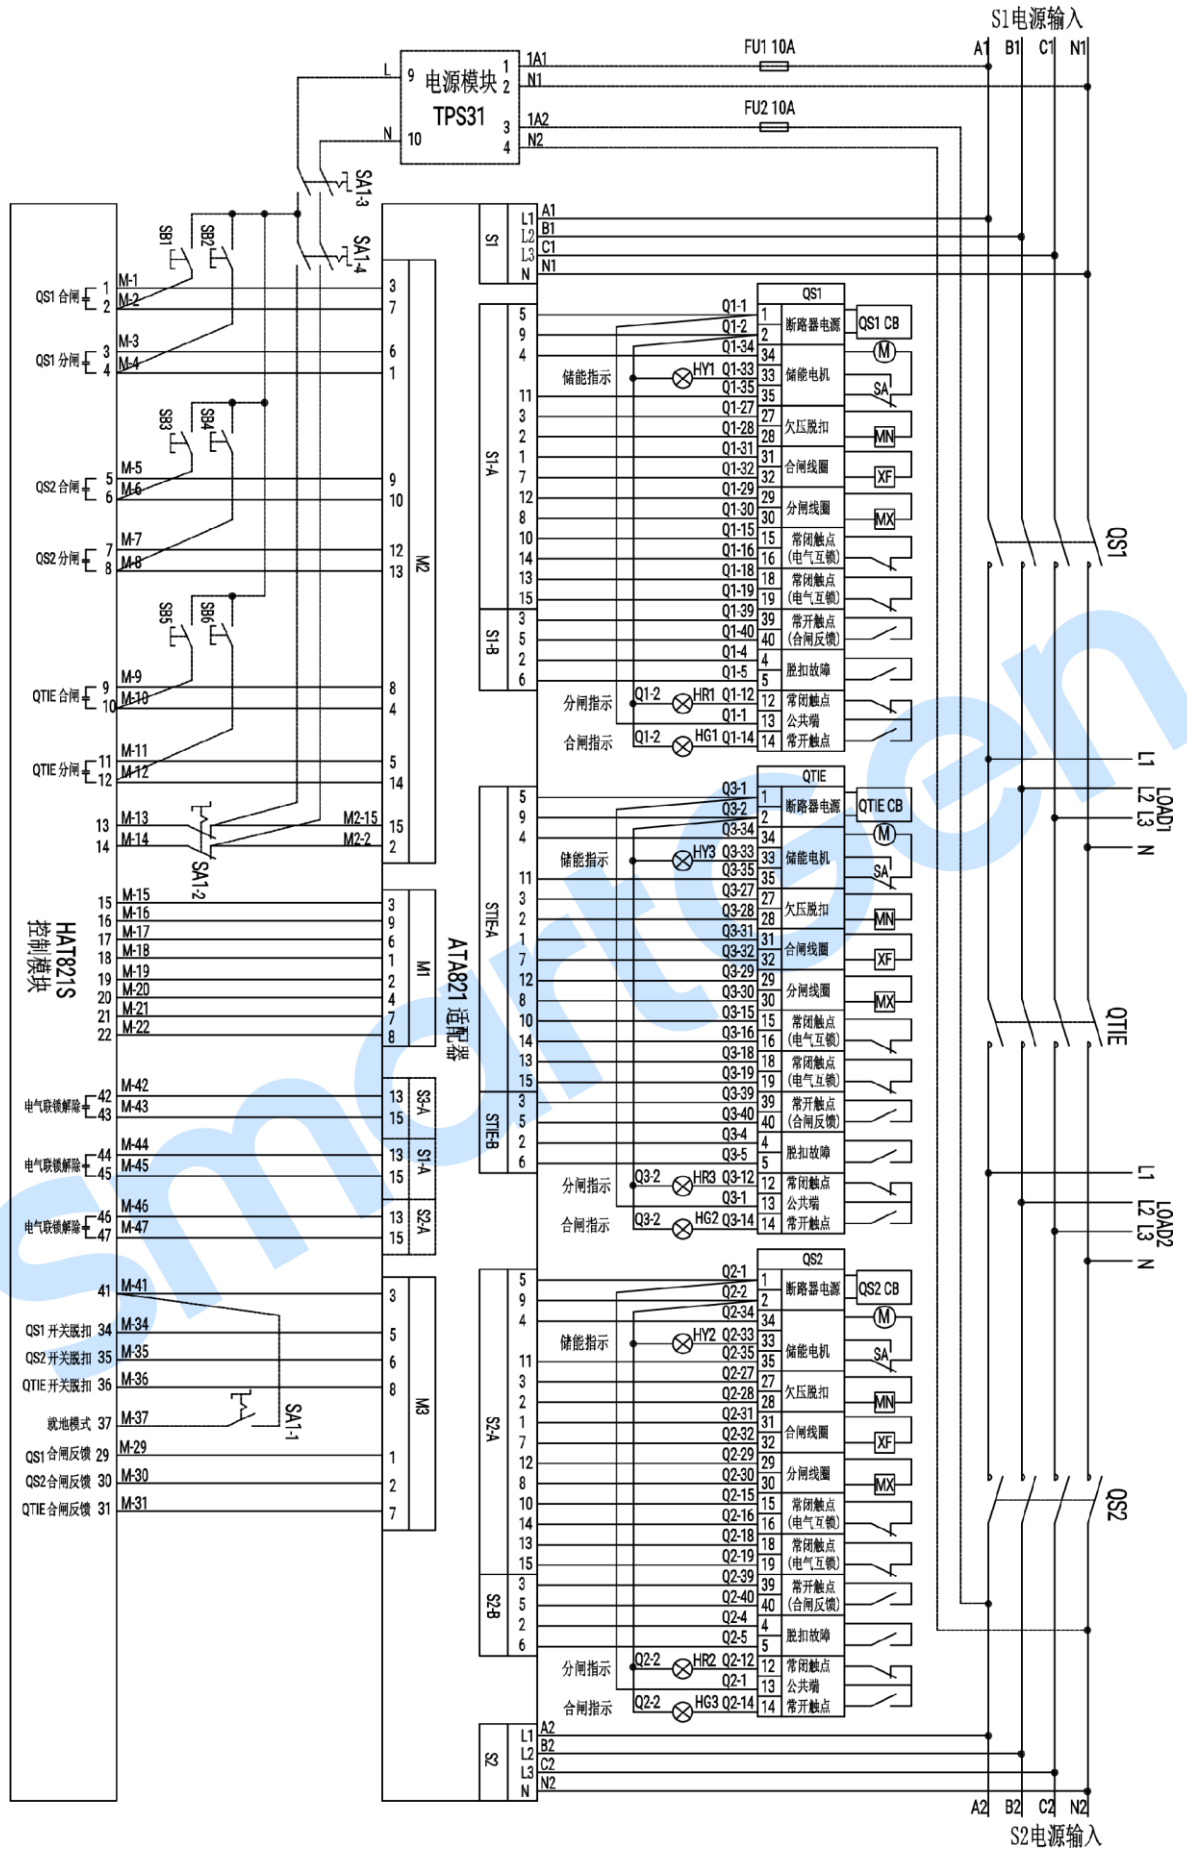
S1电源输入
A1 B1 C1 N1
电源模块 TPS31
L 9 1 2 1A1 N1
N 10 3 4 1A2 N2
FU1 10A
FU2 10A
SA1-3
SA1-4
SB1 SB2
S1 L1 L2 L3 N A1 B1 C1 N1
QS1合闸 1 2 M-1 M-2 3 7
QS1分闸 3 4 M-3 M-4 6 1
SB3 SB4
QS2合闸 5 6 M-5 M-6 9 10
QS2分闸 7 8 M-7 M-8 12 13
M2
SB5 SB6
QTIE合闸 9 10 M-9 M-10 8 4
QTIE分闸 11 12 M-11 M-12 5 14
13 14 M-13 M-14 M2-15 M2-2 15 2
SA1-2
HAT821S 控制模块
15 16 17 18 19 20 21 22 M-15 M-16 M-17 M-18 M-19 M-20 M-21 M-22 3 9 6 1 2 4 7 8 M1
ATA821适配器
电气联锁解除 42 43 M-42 M-43 13 15 S3-A
电气联锁解除 44 45 M-44 M-45 13 15 S1-A
电气联锁解除 46 47 M-46 M-47 13 15 S2-A
41 M-41 3
QS1开关脱扣 34 M-34 5
QS2开关脱扣 35 M-35 6
QTIE开关脱扣 36 M-36 8
就地模式 37 M-37 SA1-1
QS1合闸反馈 29 M-29 1
QS2合闸反馈 30 M-30 2
QTIE合闸反馈 31 M-31 7
M3
S1-A 5 9 4 11 3 2 1 7 12 8 10 14 13 15
S1-B 3 5 2 6
QS1
Q1-1 1 断路器电源 QS1 CB
Q1-2 2
储能指示 HY1 Q1-34 34 Q1-33 33 储能电机 M Q1-35 35 SA
Q1-27 27 Q1-28 28 欠压脱扣 MN
Q1-31 31 Q1-32 32 合闸线圈 XF
Q1-29 29 Q1-30 30 分闸线圈 MX
Q1-15 15 Q1-16 16 常闭触点 (电气互锁)
Q1-18 18 Q1-19 19 常闭触点 (电气互锁)
Q1-39 39 Q1-40 40 常开触点 (合闸反馈)
Q1-4 4 Q1-5 5 脱扣故障
分闸指示 Q1-2 HR1 Q1-12 12 常闭触点
Q1-1 13 公共端
合闸指示 Q1-2 HG1 Q1-14 14 常开触点
QS1
STIE-A 5 9 4 11 3 2 1 7 12 8 10 14 13 15
STIE-B 3 5 2 6
QTIE
Q3-1 1 断路器电源 QTIE CB
Q3-2 2
储能指示 HY3 Q3-34 34 Q3-33 33 储能电机 M Q3-35 35 SA
Q3-27 27 Q3-28 28 欠压脱扣 MN
Q3-31 31 Q3-32 32 合闸线圈 XF
Q3-29 29 Q3-30 30 分闸线圈 MX
Q3-15 15 Q3-16 16 常闭触点 (电气互锁)
Q3-18 18 Q3-19 19 常闭触点 (电气互锁)
Q3-39 39 Q3-40 40 常开触点 (合闸反馈)
Q3-4 4 Q3-5 5 脱扣故障
分闸指示 Q3-2 HR3 Q3-12 12 常闭触点
Q3-1 13 公共端
合闸指示 Q3-2 HG2 Q3-14 14 常开触点
L1 L2 L3 N LOAD1
QTIE
L1 L2 L3 N LOAD2
S2-A 5 9 4 11 3 2 1 7 12 8 10 14 13 15
S2-B 3 5 2 6
QS2
Q2-1 1 断路器电源 QS2 CB
Q2-2 2
储能指示 HY2 Q2-34 34 Q2-33 33 储能电机 M Q2-35 35 SA
Q2-27 27 Q2-28 28 欠压脱扣 MN
Q2-31 31 Q2-32 32 合闸线圈 XF
Q2-29 29 Q2-30 30 分闸线圈 MX
Q2-15 15 Q2-16 16 常闭触点 (电气互锁)
Q2-18 18 Q2-19 19 常闭触点 (电气互锁)
Q2-39 39 Q2-40 40 常开触点 (合闸反馈)
Q2-4 4 Q2-5 5 脱扣故障
分闸指示 Q2-2 HR2 Q2-12 12 常闭触点
Q2-1 13 公共端
合闸指示 Q2-2 HG3 Q2-14 14 常开触点
QS2
S2 L1 L2 L3 N A2 B2 C2 N2
A2 B2 C2 N2
S2电源输入
smartgen